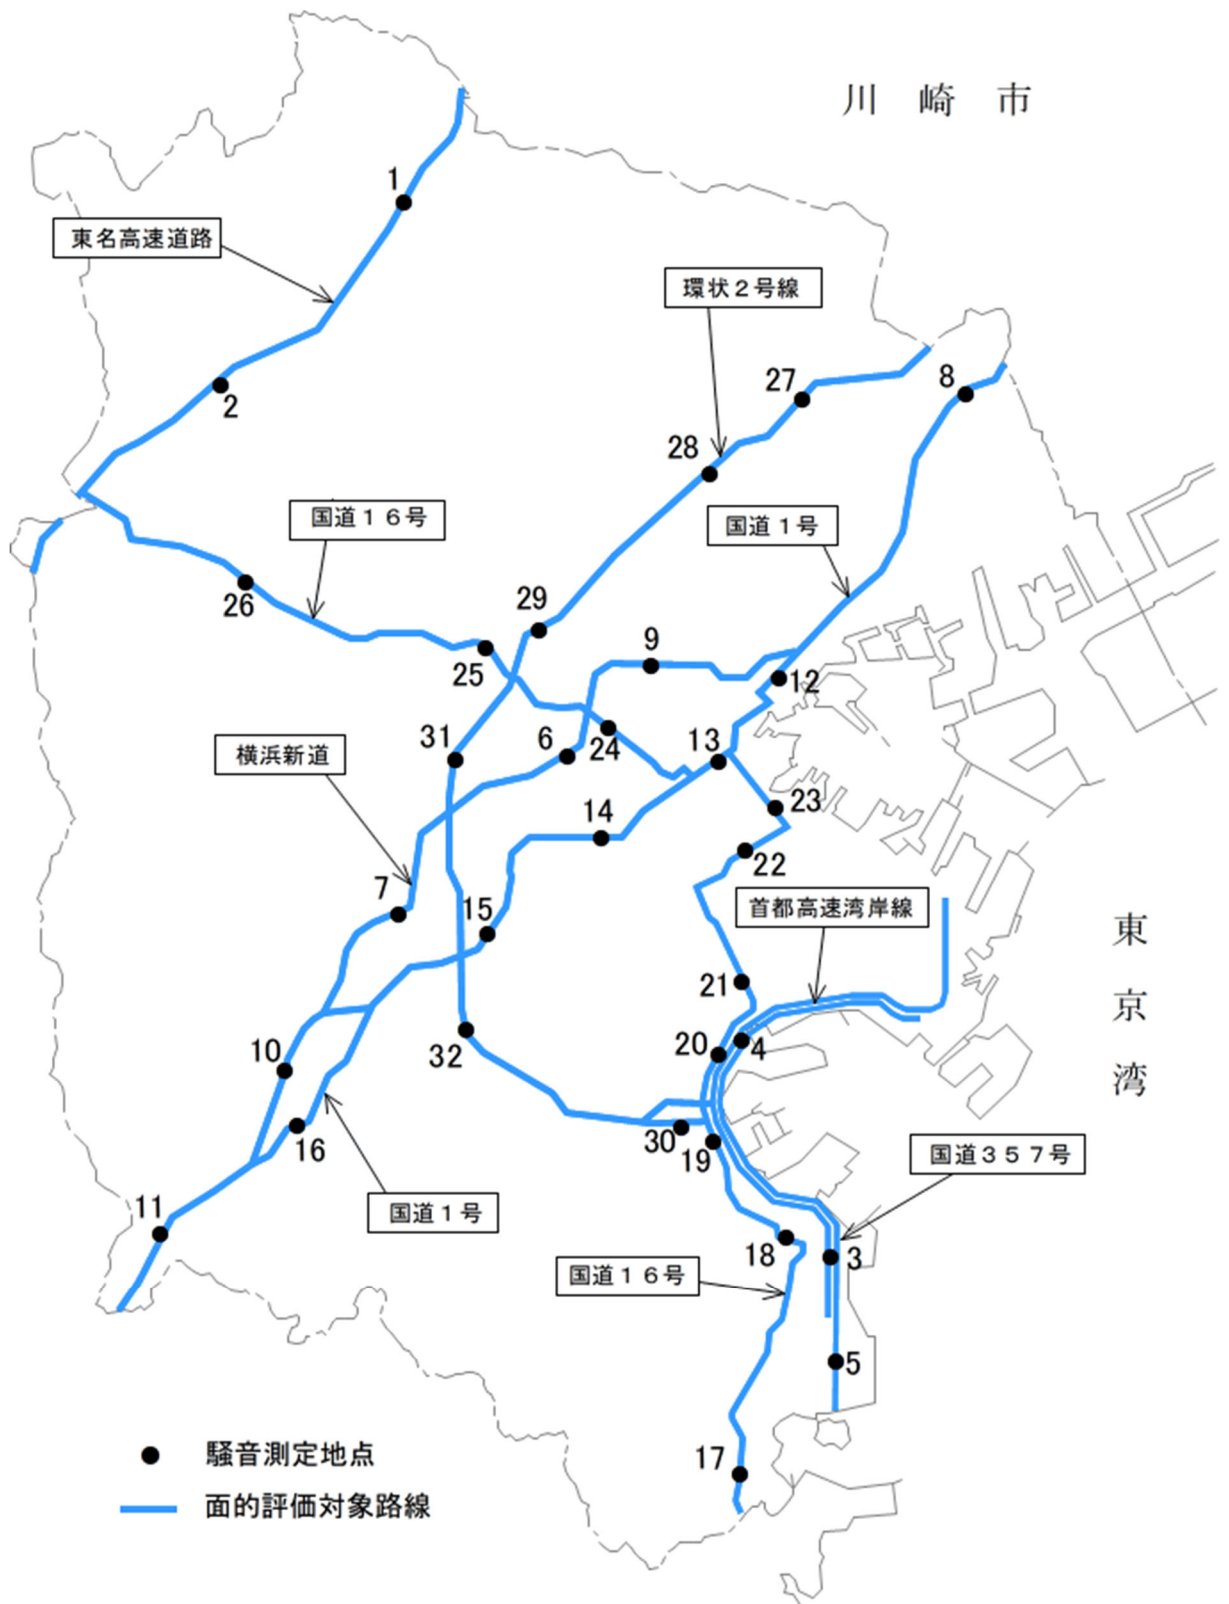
川　崎　市

1

東名高速道路

環状２号線

27

8

2

28

国道１６号

国道１号

26

29

9

25

12

31

6

24

13

横浜新道

14

23

22

7

15

首都高速湾岸線

東

京

湾

21

10

20

4

32

16

30

19

国道３５７号

11

国道１号

18

3

国道１６号

5

●　騒音測定地点

面的評価対象路線

17